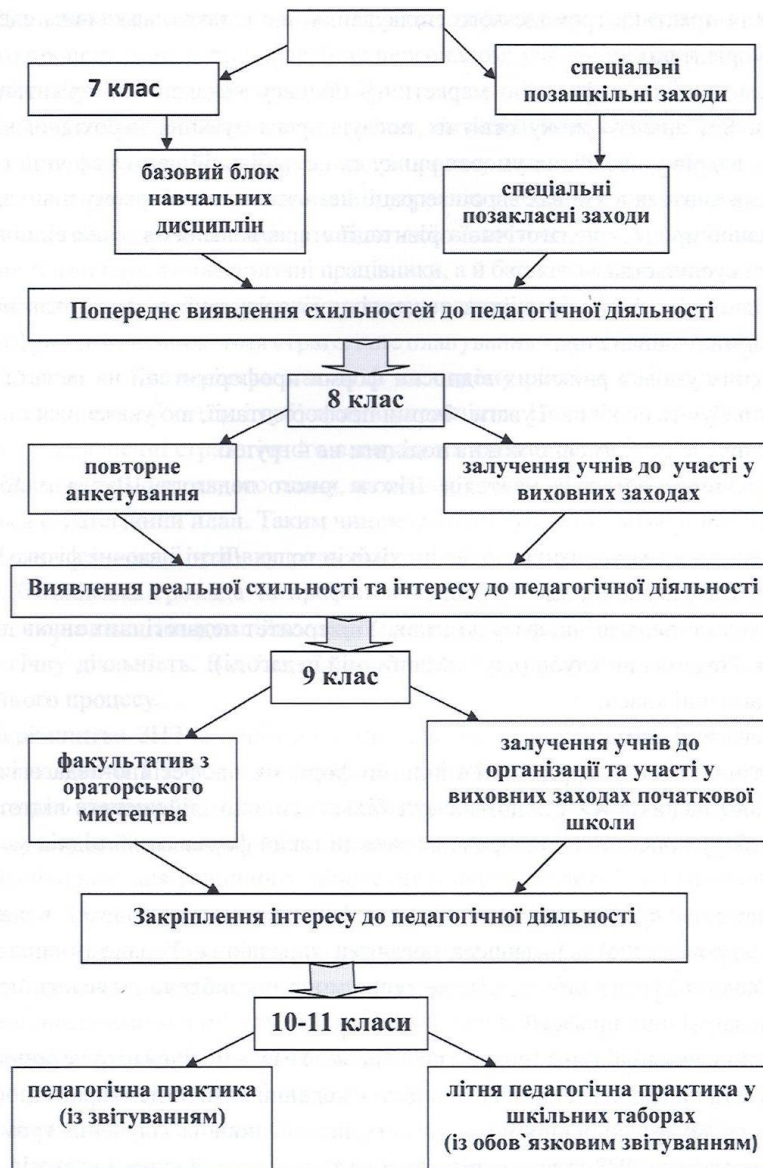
7 клас

спеціальні позашкільні заходи

базовий блок навчальних дисциплін

спеціальні позакласні заходи

Попереднє виявлення схильностей до педагогічної діяльності

8 клас

повторне анкетування

залучення учнів до участі у виховних заходах

Виявлення реальної схильності та інтересу до педагогічної діяльності

9 клас

факультатив з ораторського мистецтва

залучення учнів до організації та участі у виховних заходах початкової школи

Закріплення інтересу до педагогічної діяльності

10-11 класи

педагогічна практика (із звітуванням)

літня педагогічна практика у шкільних таборах (із обов`язковим звітуванням)